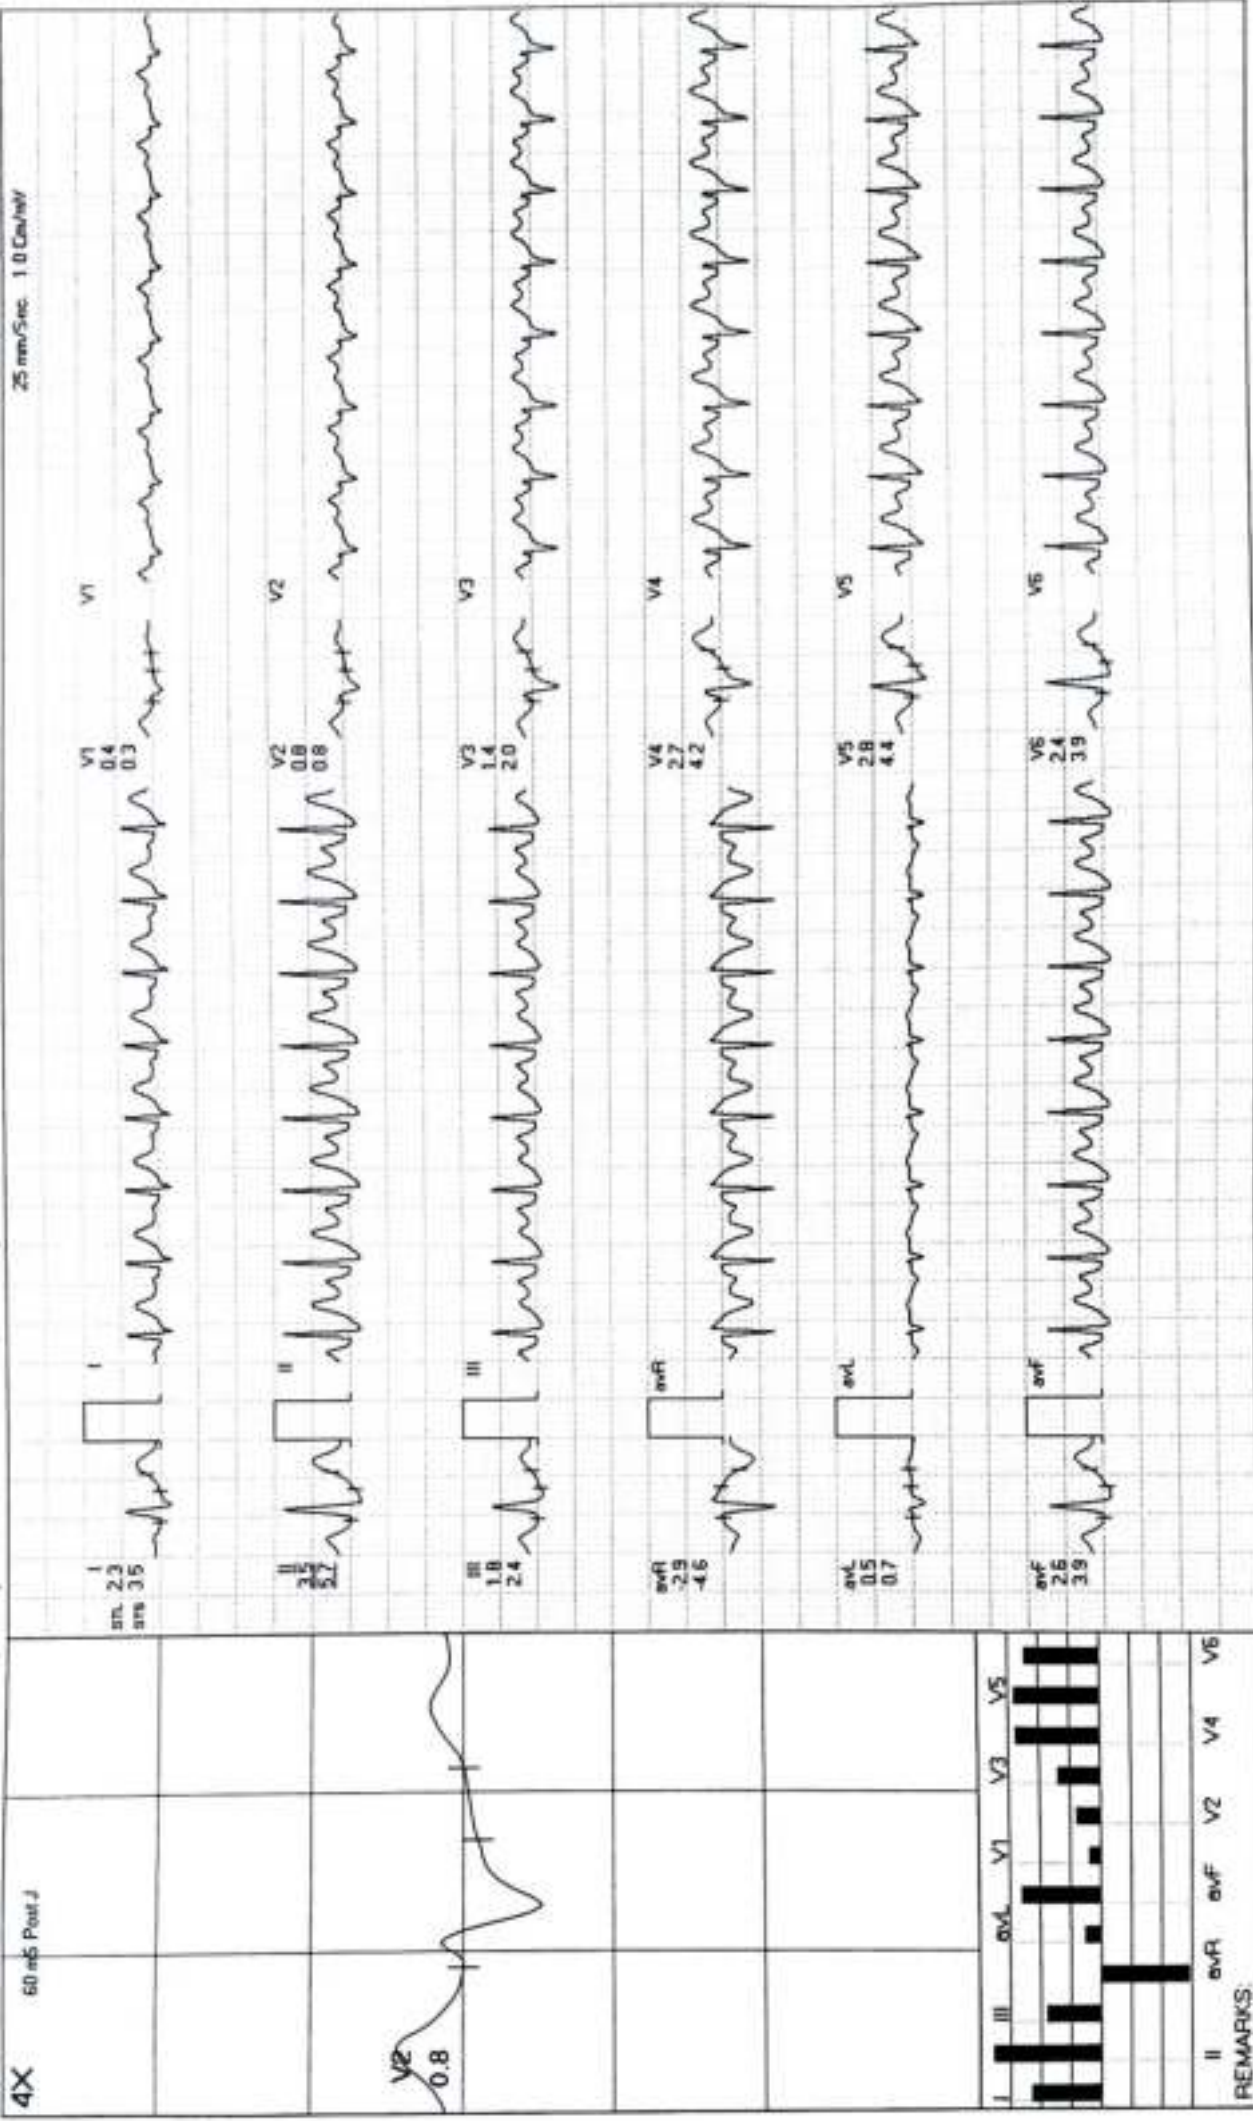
25 mm/Sec 1.0 Cm/mV

I
sn 2.3
sns 3.5

II
3.5
5.7

III
1.8
2.4

avR
-2.9
-4.6

avL
0.5
0.7

avF
2.6
3.9

V1
0.4
0.3

V2
0.8
0.8

V3
1.4
2.0

V4
2.7
4.2

V5
2.8
4.4

V6
2.4
3.9

I
II
III
avR
avL
avF
V1
V2
V3
V4
V5
V6

4X
60 mS Post J
V2
0.8

I II III avR avL avF V1 V2 V3 V4 V5 V6
REMARKS: